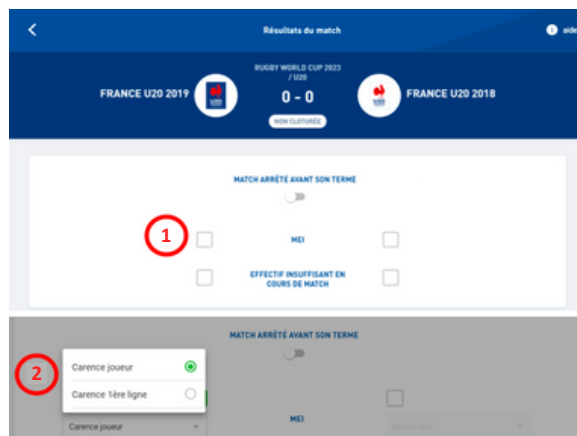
Résultats du match

aide

RUGBY WORLD CUP 2023 / U20

FRANCE U20 2019

0 - 0

NON CLOTURÉE

FRANCE U20 2018

MATCH ARRÊTÉ AVANT SON TERME

1

MEI

EFFECTIF INSUFFISANT EN COURS DE MATCH

MATCH ARRÊTÉ AVANT SON TERME

2

Carence joueur

Carence 1ère ligne

MEI

Carence joueur

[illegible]